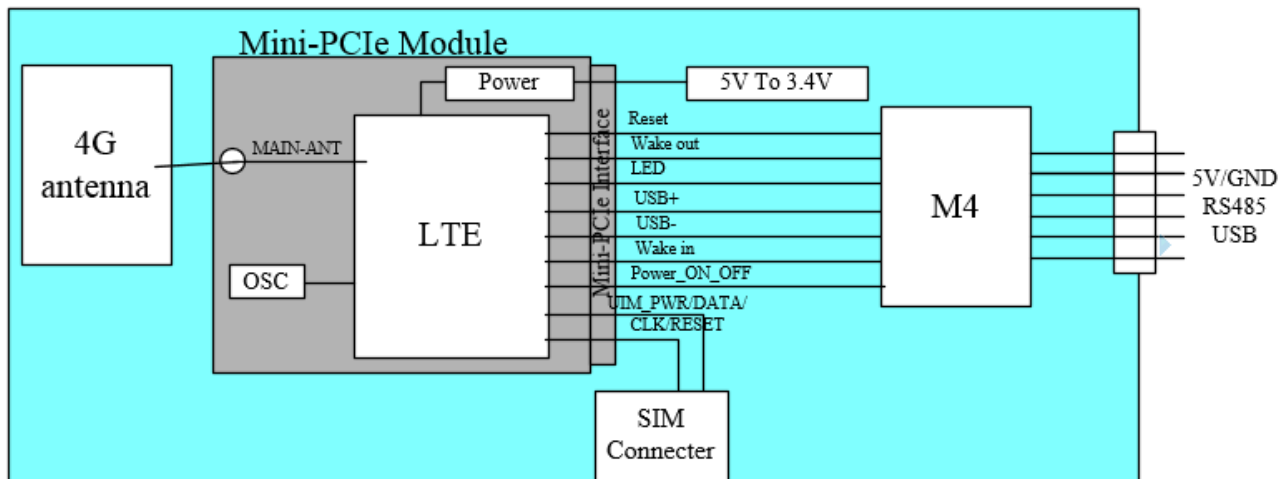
Mini-PCIe Module

4G antenna

MAIN-ANT

Power

5V To 3.4V

LTE

OSC

Mini-PCIe Interface

Reset
Wake out
LED
USB+
USB-
Wake in
Power_ON_OFF
UIM_PWR/DATA/
CLK/RESET

M4

5V/GND
RS485
USB

SIM
Connecter